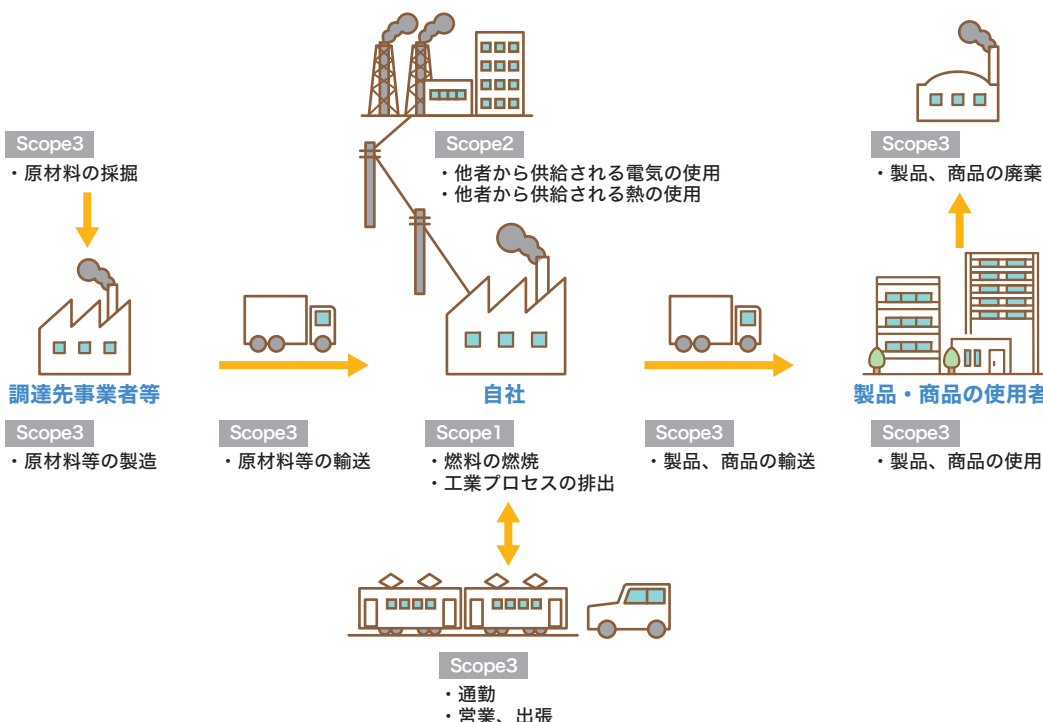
Scope3
・原材料の採掘

Scope2
・他者から供給される電気の使用
・他者から供給される熱の使用

Scope3
・製品、商品の廃棄

調達先事業者等
Scope3
・原材料等の製造

Scope3
・原材料等の輸送

自社
Scope1
・燃料の燃焼
・工業プロセスの排出

Scope3
・製品、商品の輸送

製品・商品の使用者
Scope3
・製品、商品の使用

Scope3
・通勤
・営業、出張